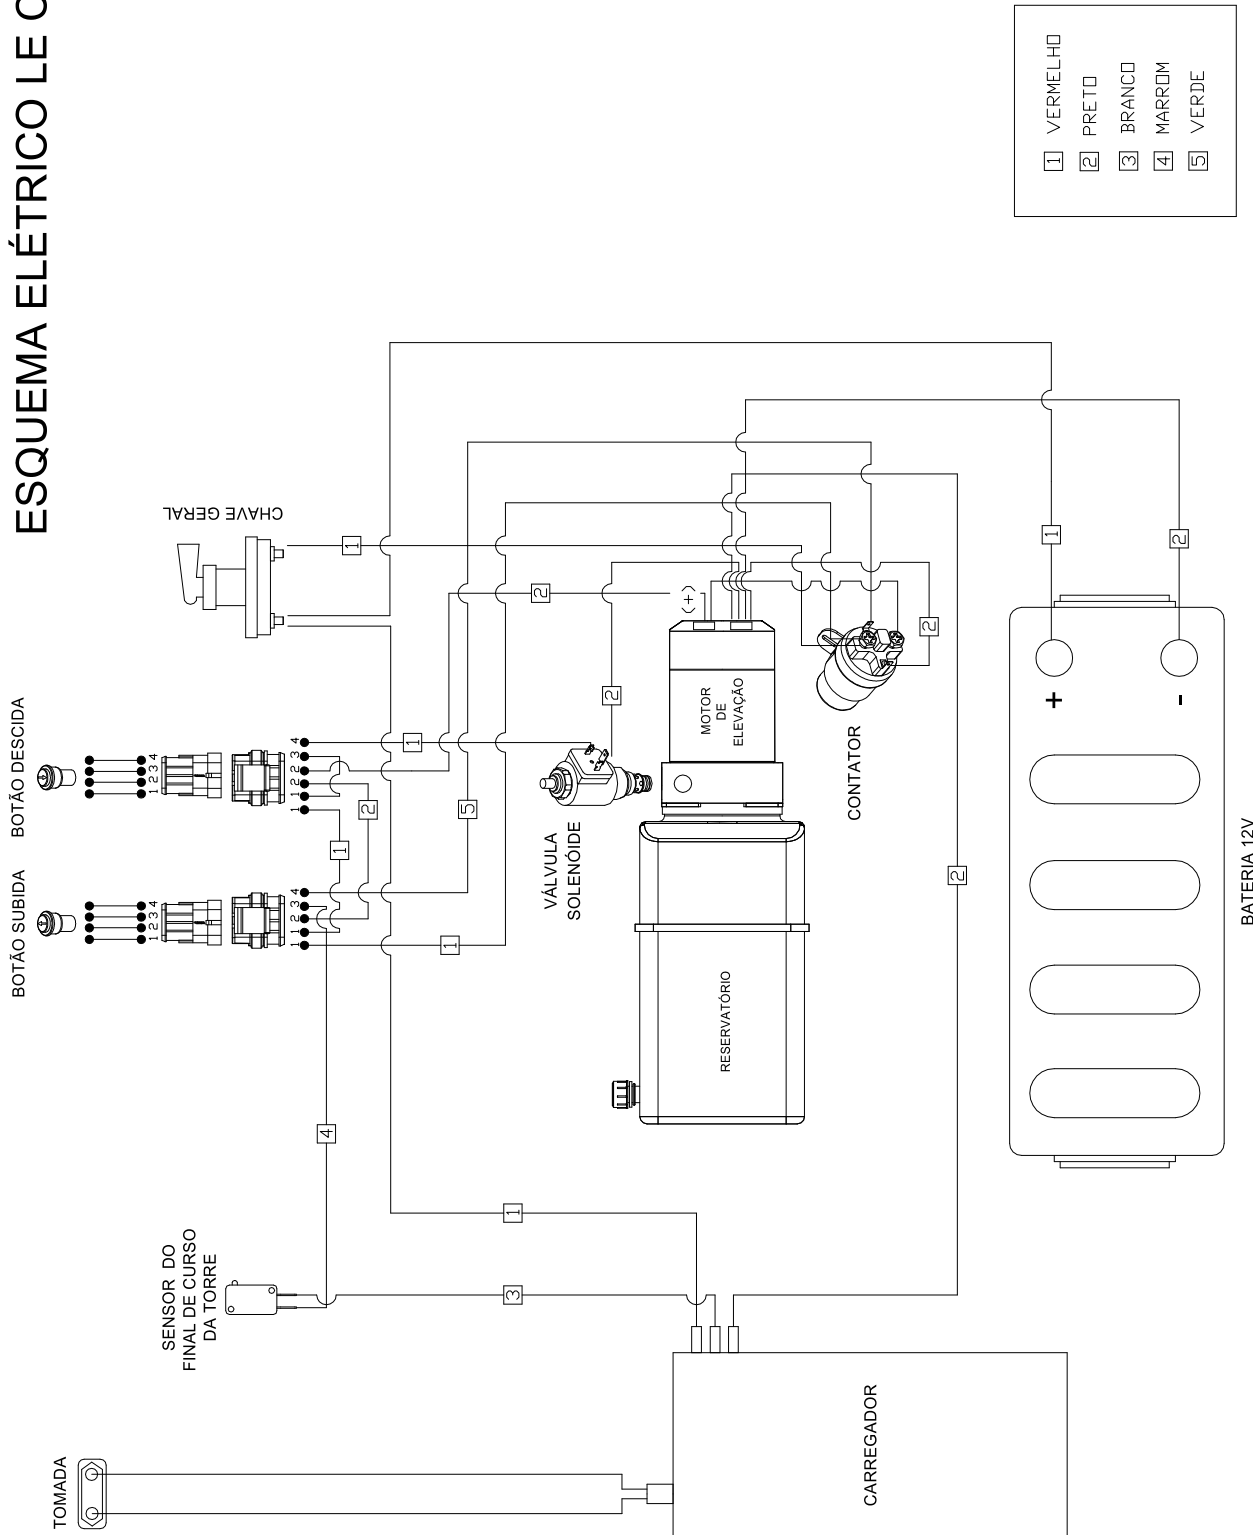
ESQUEMA ELÉTRICO LE C

1 VERMELHO
2 PRETO
3 BRANCO
4 MARROM
5 VERDE

CHAVE GERAL

BOTÃO DESCIDA

BOTÃO SUBIDA

1 2 3 4

1 2 3 4

1 2 3 4

1 2 3 4

1

2

1

5

2

1

2

2

2

(+)

MOTOR DE ELEVAÇÃO

CONTATOR

VÁLVULA SOLENÓIDE

RESERVATÓRIO

1

2

+

-

BATERIA 12V

2

4

1

3

SENSOR DO FINAL DE CURSO DA TORRE

TOMADA

CARREGADOR